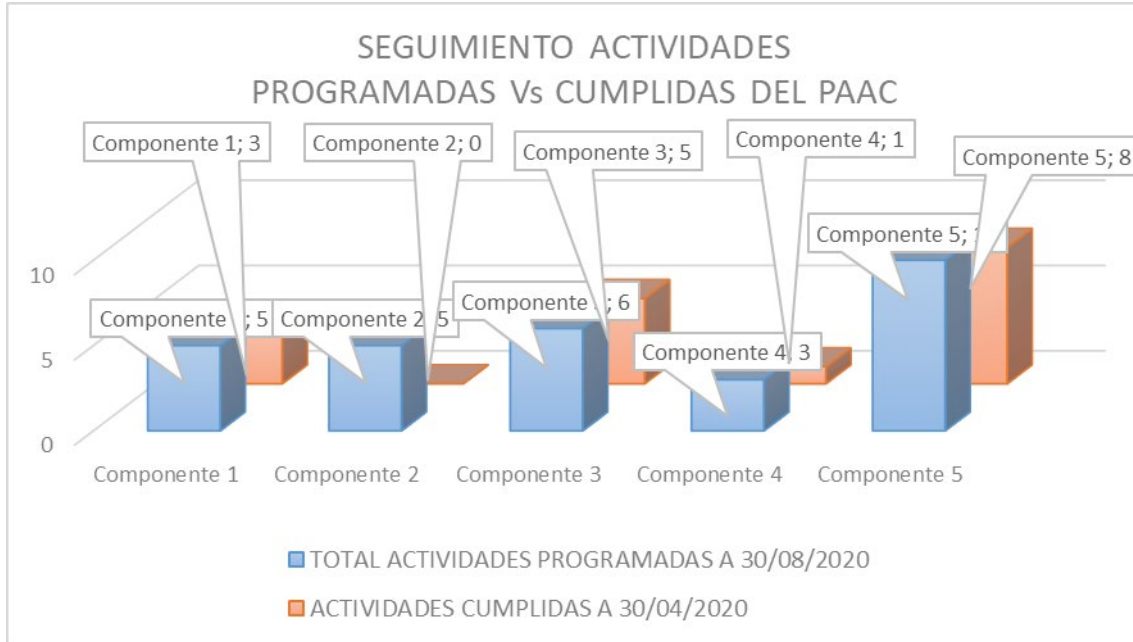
SEGUIMIENTO ACTIVIDADES PROGRAMADAS Vs CUMPLIDAS DEL PAAC

Componente 1; 3
Componente 2; 0
Componente 3; 5
Componente 4; 1
Componente 5; 8
Componente 5; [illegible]
Componente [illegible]; 5
Componente 2 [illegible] 5
Componente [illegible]; 6
Componente 4, 3

10
5
0

Componente 1
Componente 2
Componente 3
Componente 4
Componente 5

TOTAL ACTIVIDADES PROGRAMADAS A 30/08/2020
ACTIVIDADES CUMPLIDAS A 30/04/2020